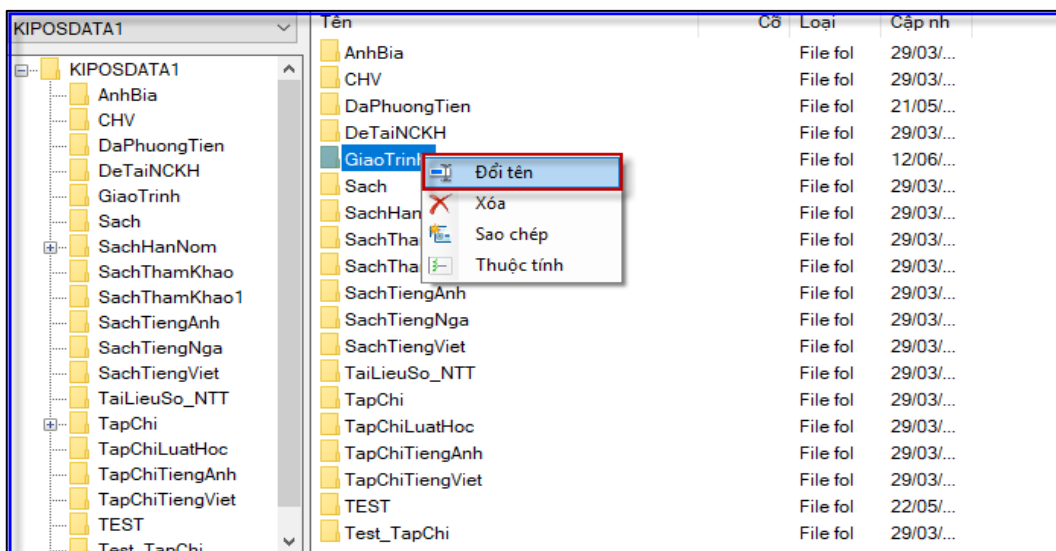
KIPOSDATA1

KIPOSDATA1
AnhBia
CHV
DaPhuongTien
DeTaiNCKH
GiaoTrinh
Sach
SachHanNom
SachThamKhao
SachThamKhao1
SachTiengAnh
SachTiengNga
SachTiengViet
TaiLieuSo_NTT
TapChi
TapChiLuatHoc
TapChiTiengAnh
TapChiTiengViet
TEST
Test_TapChi

| Tên | Cỡ | Loại | Cập nh |
|---|---|---|---|
| AnhBia | | File fol | 29/03/... |
| CHV | | File fol | 29/03/... |
| DaPhuongTien | | File fol | 21/05/... |
| DeTaiNCKH | | File fol | 29/03/... |
| GiaoTrinh | | File fol | 12/06/... |
| Sach | | File fol | 29/03/... |
| SachHan | | File fol | 29/03/... |
| SachTha | | File fol | 29/03/... |
| SachTha | | File fol | 29/03/... |
| SachTiengAnh | | File fol | 29/03/... |
| SachTiengNga | | File fol | 29/03/... |
| SachTiengViet | | File fol | 29/03/... |
| TaiLieuSo_NTT | | File fol | 29/03/... |
| TapChi | | File fol | 29/03/... |
| TapChiLuatHoc | | File fol | 29/03/... |
| TapChiTiengAnh | | File fol | 29/03/... |
| TapChiTiengViet | | File fol | 29/03/... |
| TEST | | File fol | 22/05/... |
| Test_TapChi | | File fol | 29/03/... |

Đổi tên
Xóa
Sao chép
Thuộc tính